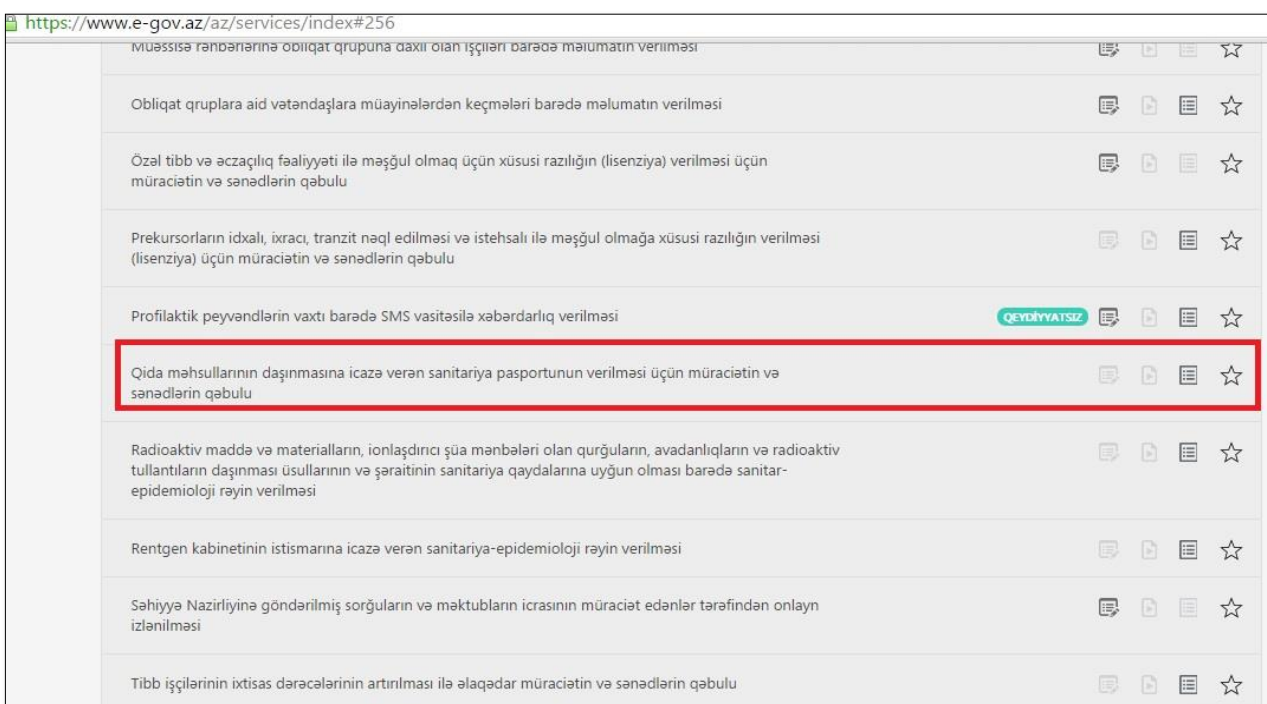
https://www.e-gov.az/az/services/index#256

Müəssisə rəhbərlərinə obliqat qrupuna daxil olan işçiləri barədə məlumatın verilməsi

Obliqat qruplara aid vətəndaşlara müayinələrdən keçmələri barədə məlumatın verilməsi

Özəl tibb və əczaçılıq fəaliyyəti ilə məşğul olmaq üçün xüsusi razılığın (lisenziya) verilməsi üçün müraciətin və sənədlərin qəbulu

Prekursorların idxalı, ixracı, tranzit nəql edilməsi və istehsalı ilə məşğul olmağa xüsusi razılığın verilməsi (lisenziya) üçün müraciətin və sənədlərin qəbulu

Profilaktik peyvəndlərin vaxtı barədə SMS vasitəsilə xəbərdarlıq verilməsi

QEYDİYYATSIZ

Qida məhsullarının daşınmasına icazə verən sanitariya pasportunun verilməsi üçün müraciətin və sənədlərin qəbulu

Radioaktiv maddə və materialların, ionlaşdırıcı şüa mənbələri olan qurğuların, avadanlıqların və radioaktiv tullantıların daşınması üsullarının və şəraitinin sanitariya qaydalarına uyğun olması barədə sanitar-epidemioloji rəyin verilməsi

Rentgen kabinetinin istismarına icazə verən sanitariya-epidemioloji rəyin verilməsi

Səhiyyə Nazirliyinə göndərilmiş sorğuların və məktubların icrasının müraciət edənlər tərəfindən onlayn izlənilməsi

Tibb işçilərinin ixtisas dərəcələrinin artırılması ilə əlaqədar müraciətin və sənədlərin qəbulu